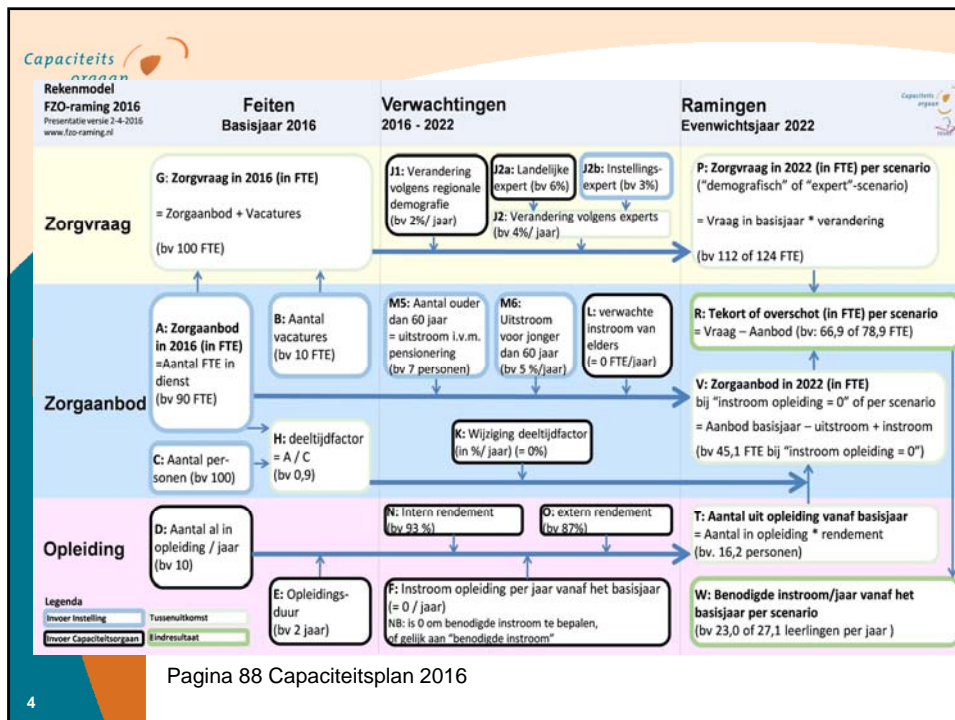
Capaciteits orgaan

Rekenmodel FZO-raming 2016
Presentatie versie 2-4-2016
www.fzo-raming.nl

Feiten
Basisjaar 2016

Verwachtingen
2016 - 2022

Ramingen
Evenwichtsjaar 2022

Capaciteits orgaan

Zorgvraag

G: Zorgvraag in 2016 (in FTE)
= Zorgaanbod + Vacatures
(bv 100 FTE)

J1: Verandering volgens regionale demografie
(bv 2%/ jaar)

J2a: Landelijke expert (bv 6%)

J2b: Instellings-expert (bv 3%)

J2: Verandering volgens experts
(bv 4%/ jaar)

P: Zorgvraag in 2022 (in FTE) per scenario
("demografisch" of "expert"-scenario)
= Vraag in basisjaar * verandering
(bv 112 of 124 FTE)

Zorgaanbod

A: Zorgaanbod in 2016 (in FTE)
=Aantal FTE in dienst
(bv 90 FTE)

B: Aantal vacatures
(bv 10 FTE)

M5: Aantal ouder dan 60 jaar
= uitstroom i.v.m. pensionering
(bv 7 personen)

M6: Uitstroom voor jonger dan 60 jaar
(bv 5 %/jaar)

L: verwachte instroom van elders
(= 0 FTE/jaar)

R: Tekort of overschot (in FTE) per scenario
= Vraag – Aanbod (bv: 66,9 of 78,9 FTE)

V: Zorgaanbod in 2022 (in FTE)
bij "instroom opleiding = 0" of per scenario
= Aanbod basisjaar – uitstroom + instroom
(bv 45,1 FTE bij "instroom opleiding = 0")

C: Aantal personen (bv 100)

H: deeltijdfactor
= A / C
(bv 0,9)

K: Wijziging deeltijdfactor
(in %/ jaar) (= 0%)

Opleiding

D: Aantal al in opleiding / jaar
(bv 10)

N: Intern rendement
(bv 93 %)

O: extern rendement
(bv 87%)

T: Aantal uit opleiding vanaf basisjaar
= Aantal in opleiding * rendement
(bv. 16,2 personen)

E: Opleidingsduur
(bv 2 jaar)

F: Instroom opleiding per jaar vanaf het basisjaar
(= 0 / jaar)
NB: is 0 om benodigde instroom te bepalen, of gelijk aan "benodigde instroom"

W: Benodigde instroom/jaar vanaf het basisjaar per scenario
(bv 23,0 of 27,1 leerlingen per jaar )

Legenda
Invoer Instelling
Tussenuitkomst
Invoer Capaciteitsorgaan
Eindresultaat

Pagina 88 Capaciteitsplan 2016

4